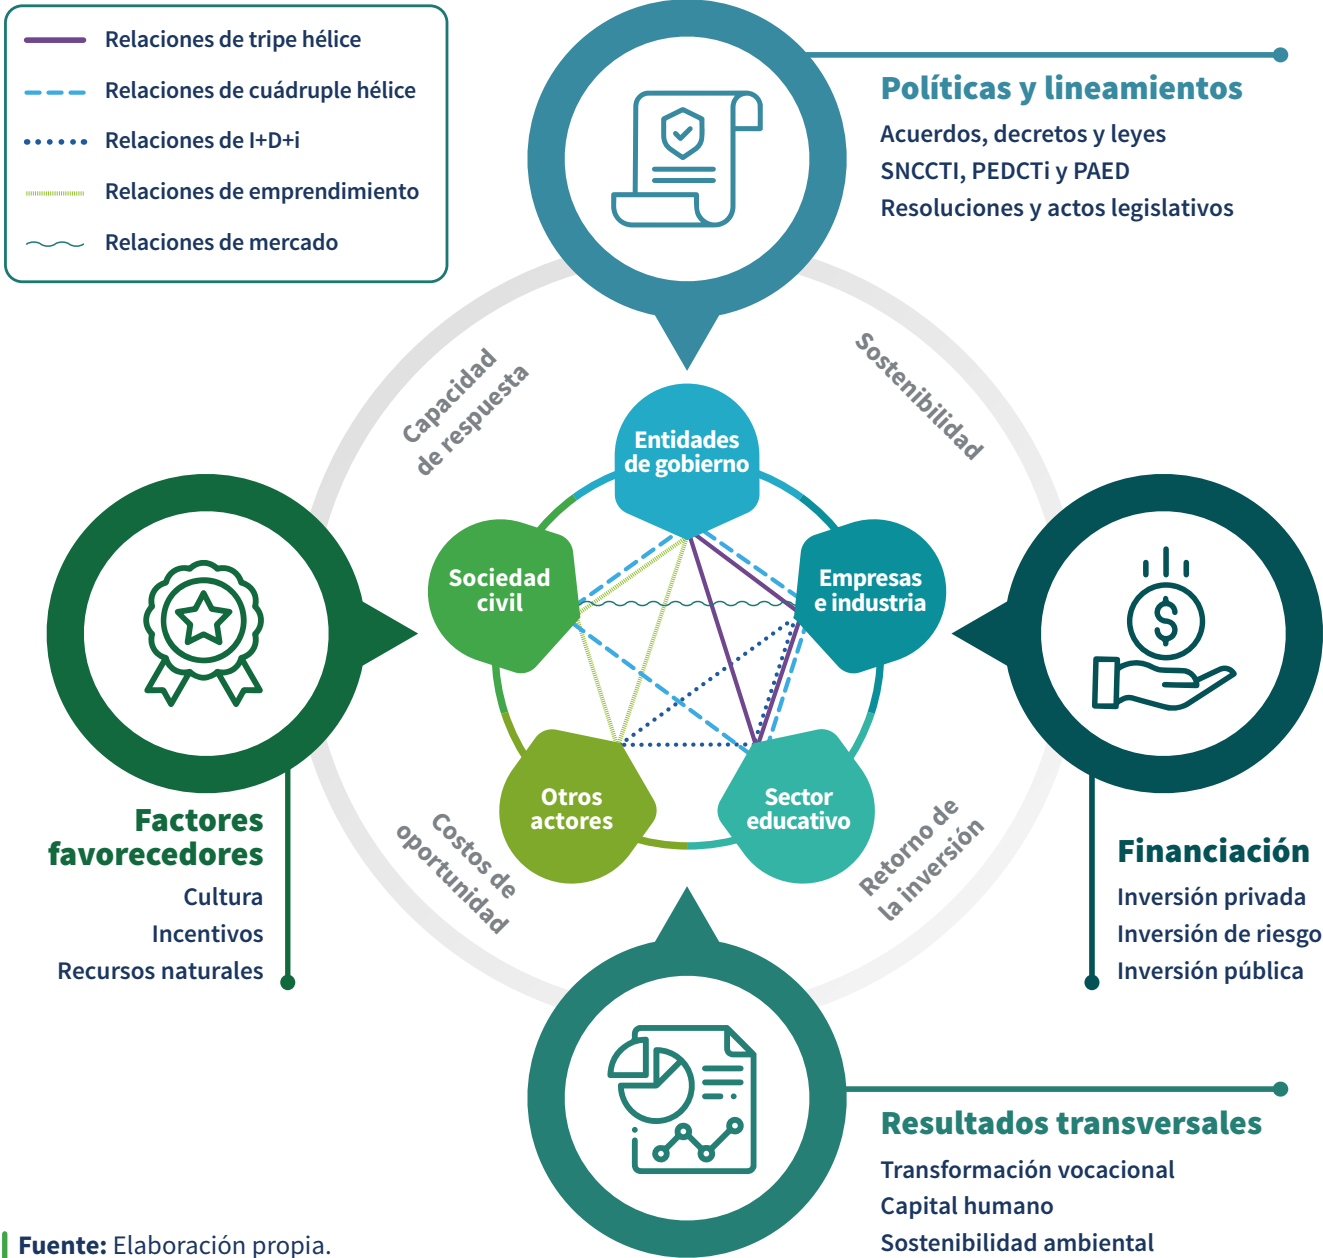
Relaciones de tripe hélice
Relaciones de cuádruple hélice
Relaciones de I+D+i
Relaciones de emprendimiento
Relaciones de mercado

Políticas y lineamientos
Acuerdos, decretos y leyes
SNCCTI, PEDCTi y PAED
Resoluciones y actos legislativos

Capacidad de respuesta

Sostenibilidad

Entidades de gobierno

Sociedad civil

Empresas e industria

Otros actores

Sector educativo

Factores favorecedores
Cultura
Incentivos
Recursos naturales

Costos de oportunidad

Retorno de la inversión

Financiación
Inversión privada
Inversión de riesgo
Inversión pública

Resultados transversales
Transformación vocacional
Capital humano
Sostenibilidad ambiental

Fuente: Elaboración propia.